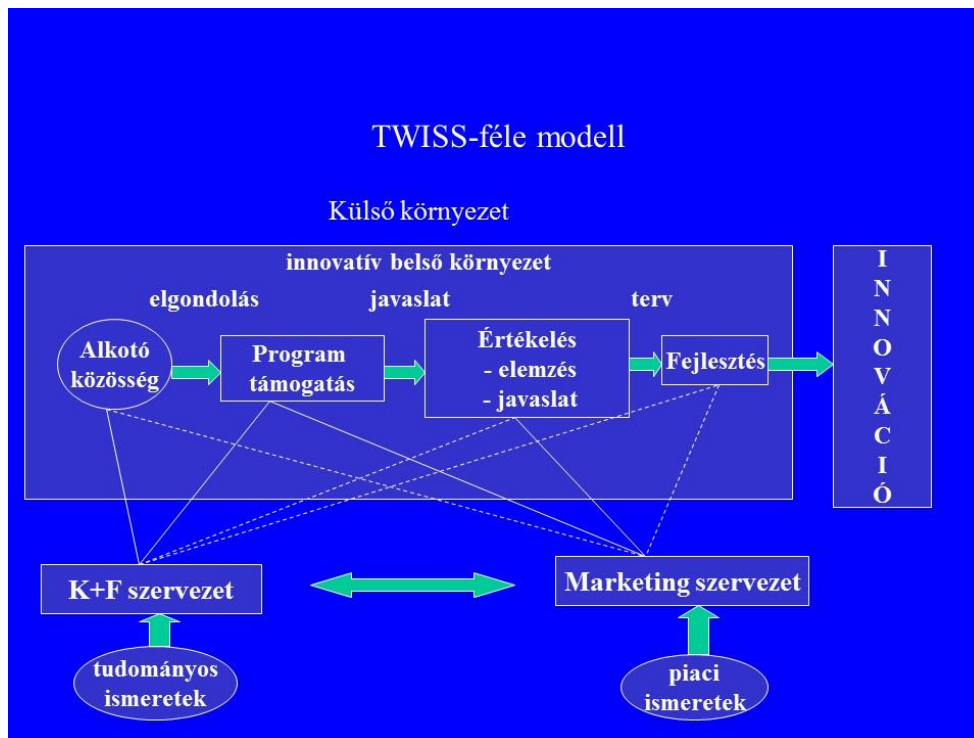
TWISS-féle modell

Külső környezet

innovatív belső környezet

elgondolás

javaslat

terv

Alkotó közösség

Program támogatás

Értékelés
- elemzés
- javaslat

Fejlesztés

I N N O V Á C I Ó

K+F szervezet

Marketing szervezet

tudományos ismeretek

piaci ismeretek